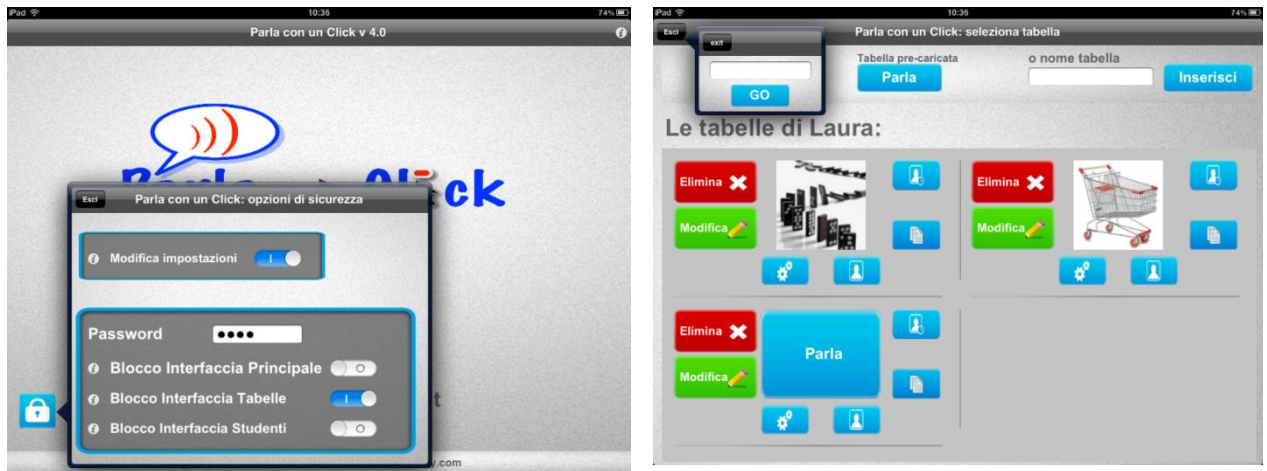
iPad 10:36 74%

Parla con un Click v 4.0

Parla ... Click

Esci Parla con un Click: opzioni di sicurezza

Modifica impostazioni

Password ••••

Blocco Interfaccia Principale

Blocco Interfaccia Tabelle

Blocco Interfaccia Studenti

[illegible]y.com

iPad 10:36 74%

Esci Parla con un Click: seleziona tabella

exit

GO

Tabella pre-caricata

Parla

o nome tabella

Inserisci

Le tabelle di Laura:

Elimina

Modifica

Elimina

Modifica

Elimina

Modifica

Parla